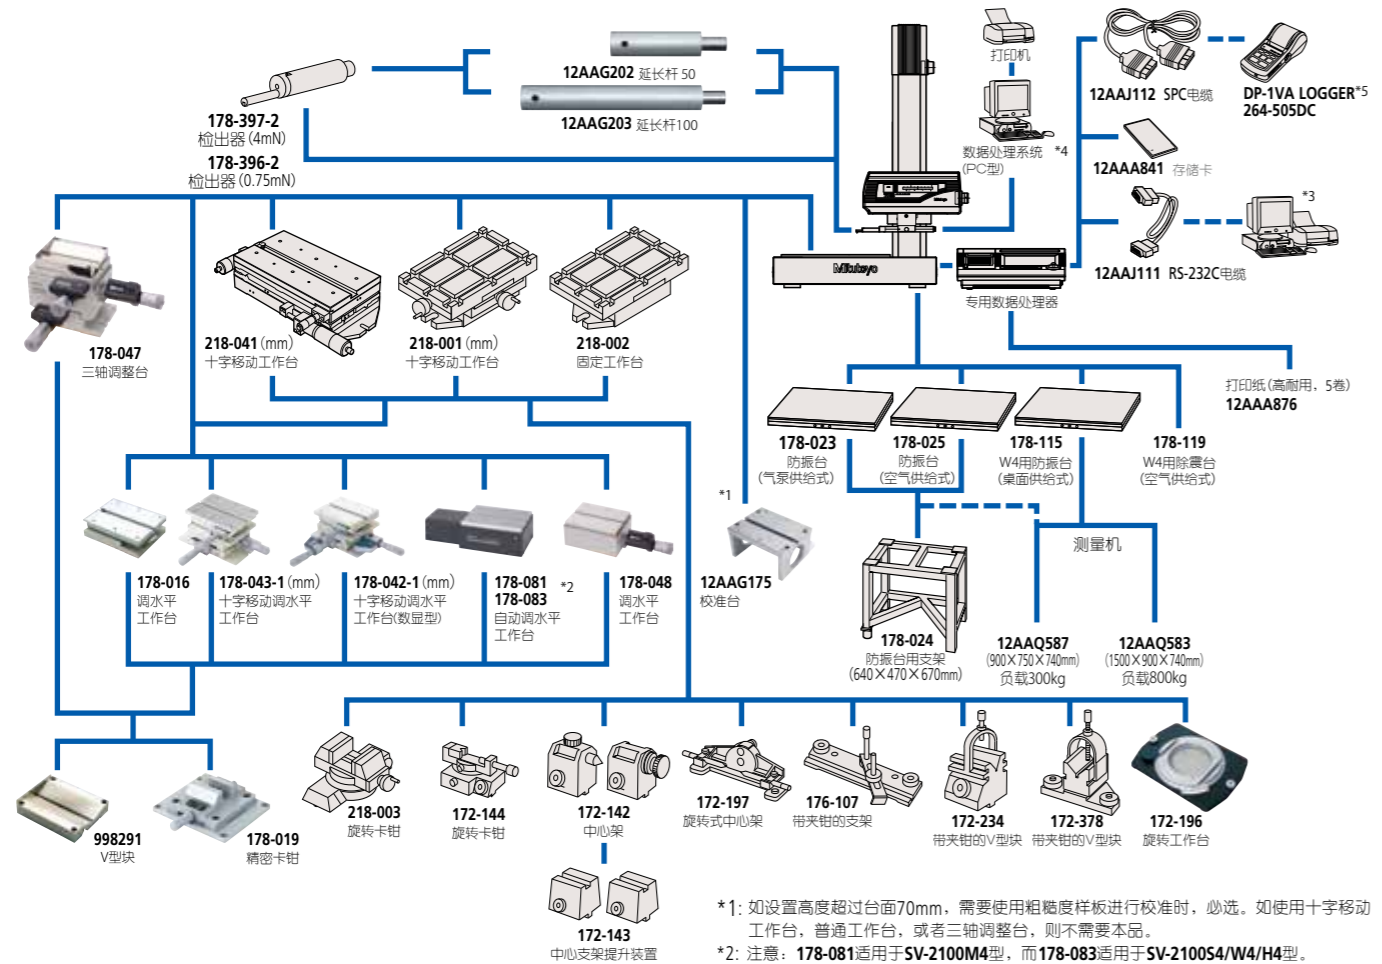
12AAG202 延长杆 50

12AAG203 延长杆100

178-397-2
检出器 (4mN)

178-396-2
检出器 (0.75mN)

打印机

数据处理系统 *4
(PC型)

12AAJ112 SPC电缆

DP-1VA LOGGER*5
264-505DC

12AAA841 存储卡

*3

12AAJ111 RS-232C电缆

专用数据处理器

Mitutoyo

178-047
三轴调整台

218-041 (mm)
十字移动工作台

218-001 (mm)
十字移动工作台

218-002
固定工作台

打印纸(高耐用, 5卷)
12AAA876

178-023
防振台
(气泵供给式)

178-025
防振台
(空气供给式)

178-115
W4用防振台
(桌面供给式)

178-119
W4用除震台
(空气供给式)

*1

12AAG175
校准台

测量机

178-016
调水平
工作台

178-043-1 (mm)
十字移动调水平
工作台

178-042-1 (mm)
十字移动调水平
工作台(数显型)

178-081
178-083 *2
自动调水平
工作台

178-048
调水平
工作台

178-024
防振台用支架
(640×470×670mm)

12AAQ587
(900×750×740mm)
负载300kg

12AAQ583
(1500×900×740mm)
负载800kg

998291
V型块

178-019
精密卡钳

218-003
旋转卡钳

172-144
旋转卡钳

172-142
中心架

172-197
旋转式中心架

176-107
带夹钳的支架

172-234
带夹钳的V型块

172-378
带夹钳的V型块

172-196
旋转工作台

172-143
中心支架提升装置

*1: 如设置高度超过台面70mm，需要使用粗糙度样板进行校准时，必选。如使用十字移动工作台，普通工作台，或者三轴调整台，则不需要本品。

*2: 注意：178-081适用于SV-2100M4型，而178-083适用于SV-2100S4/W4/H4型。